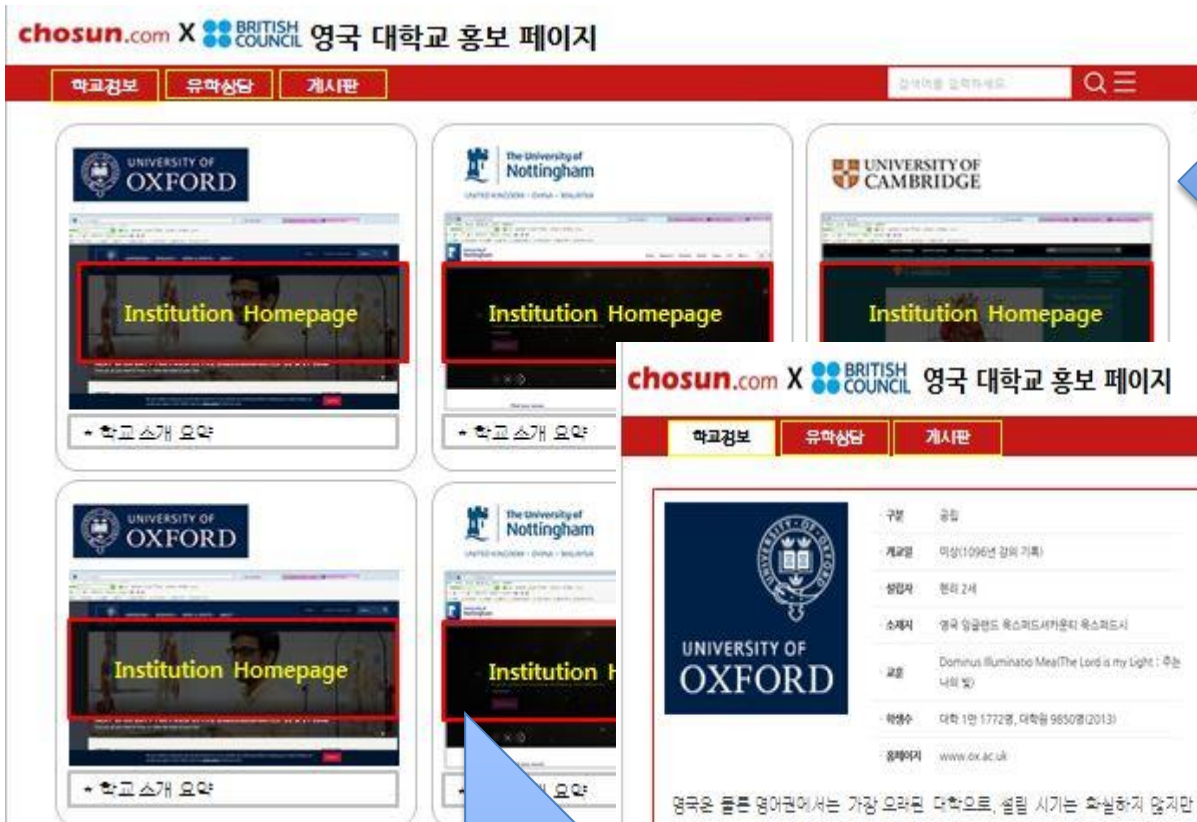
chosun.com X BRITISH COUNCIL 영국 대학교 홍보 페이지

학교정보 유학상담 게시판

검색어를 입력하세요

UNIVERSITY OF OXFORD

Institution Homepage

+ 학교 소개 요약

The University of Nottingham

UNITED KINGDOM · CHINA · MALAYSIA

Institution Homepage

+ 학교 소개 요약

UNIVERSITY OF CAMBRIDGE

Institution Homepage

UNIVERSITY OF OXFORD

Institution Homepage

+ 학교 소개 요약

The University of Nottingham

UNITED KINGDOM · CHINA · MALAYSIA

Institution H

+ 학교 소개 요약

chosun.com X BRITISH COUNCIL 영국 대학교 홍보 페이지

학교정보 유학상담 게시판

UNIVERSITY OF OXFORD

| | |
|---|---|
| 구분 | 공립 |
| 개교일 | 미상(1096년 강의 기록) |
| 설립자 | 헨리 2세 |
| 소재지 | 영국 잉글랜드 옥스퍼드셔카운티 옥스퍼드시 |
| 교훈 | Dominus Illuminatio Mea(The Lord is my Light : 주는 나의 빛) |
| 학생수 | 대학 1만 1772명, 대학원 9850명(2013) |
| 홈페이지 | www.ox.ac.uk |

영국은 물론 영어권에서는 가장 오래된 대학으로, 설립 시기는 확실하지 않지만